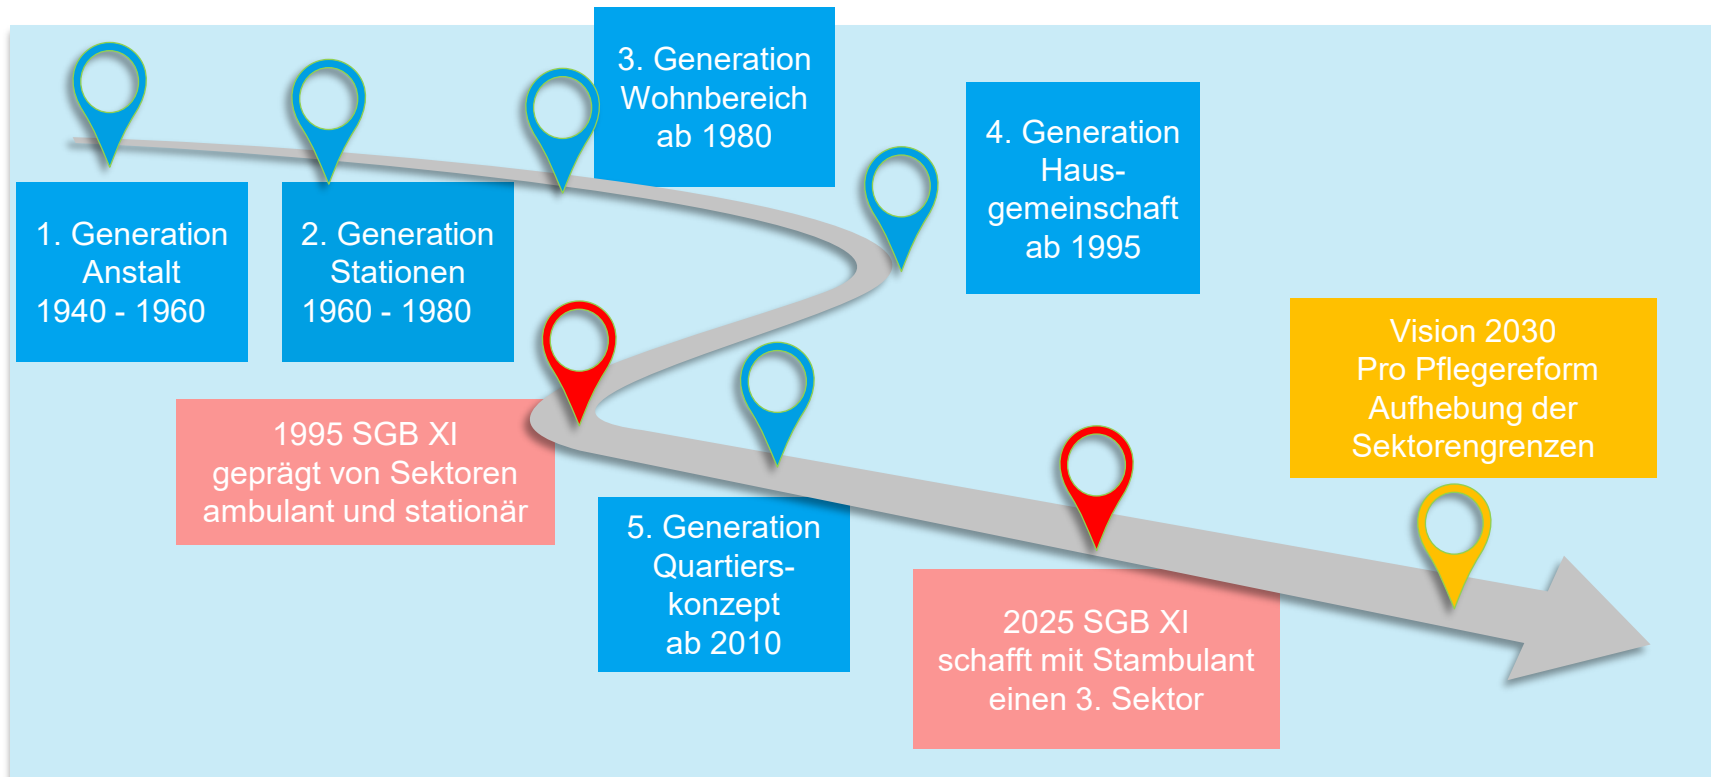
1. Generation
Anstalt
1940 - 1960

2. Generation
Stationen
1960 - 1980

3. Generation
Wohnbereich
ab 1980

4. Generation
Hausgemeinschaft
ab 1995

1995 SGB XI
geprägt von Sektoren
ambulant und stationär

5. Generation
Quartierskonzept
ab 2010

2025 SGB XI
schafft mit Stambulant
einen 3. Sektor

Vision 2030
Pro Pflegereform
Aufhebung der
Sektorengrenzen